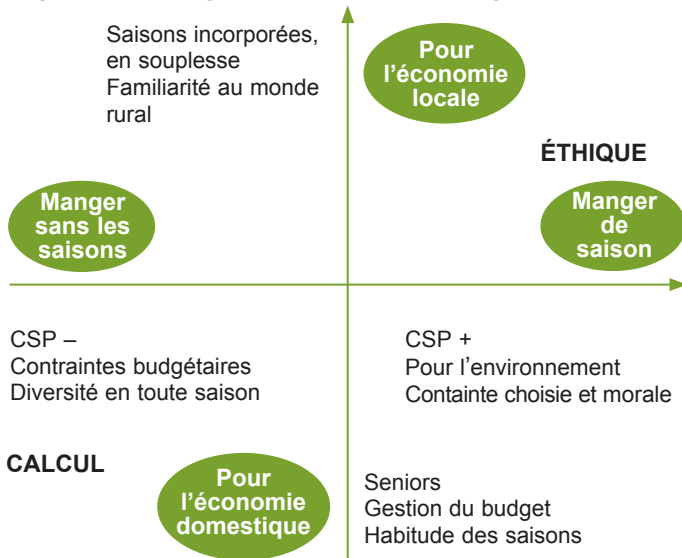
Saisons incorporées, en souplesse
Familiarité au monde rural

Pour l'économie locale

ÉTHIQUE

Manger sans les saisons

Manger de saison

CSP –
Contraintes budgétaires
Diversité en toute saison

CSP +
Pour l'environnement
Containte choisie et morale

CALCUL

Pour l'économie domestique

Seniors
Gestion du budget
Habitude des saisons